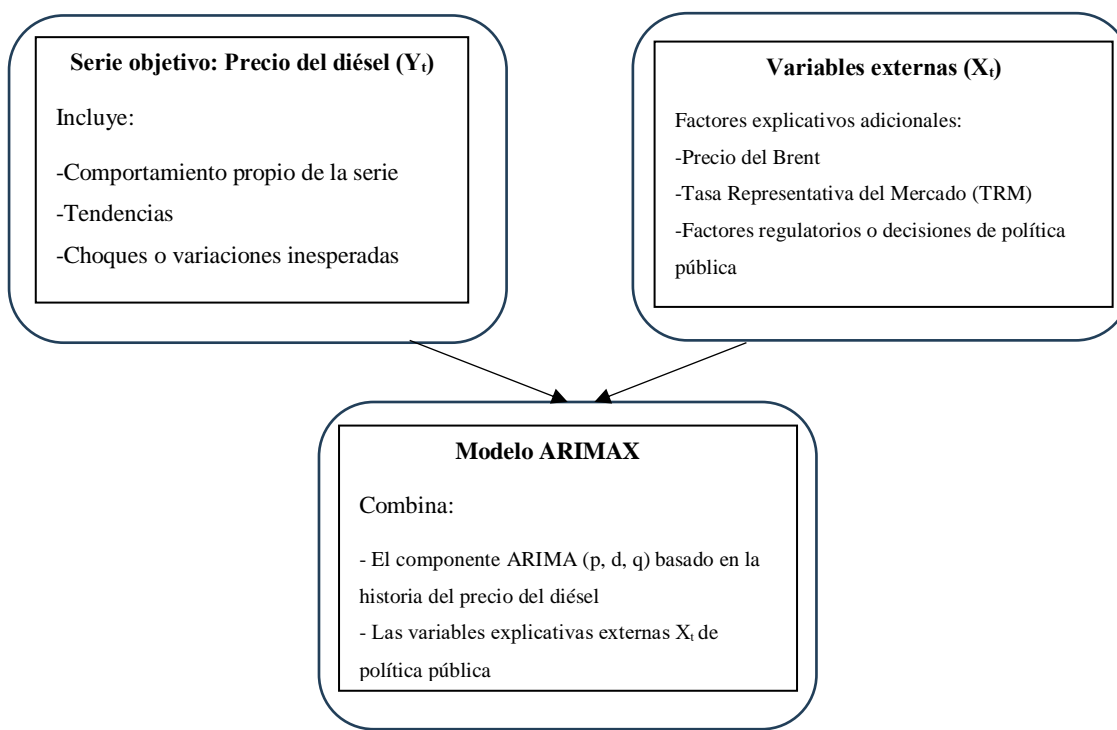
**Serie objetivo: Precio del diésel ($Y_t$)**

Incluye:

-Comportamiento propio de la serie

-Tendencias

-Choques o variaciones inesperadas

**Variables externas ($X_t$)**

Factores explicativos adicionales:

-Precio del Brent

-Tasa Representativa del Mercado (TRM)

-Factores regulatorios o decisiones de política pública

**Modelo ARIMAX**

Combina:

- El componente ARIMA (p, d, q) basado en la historia del precio del diésel

- Las variables explicativas externas $X_t$ de política pública